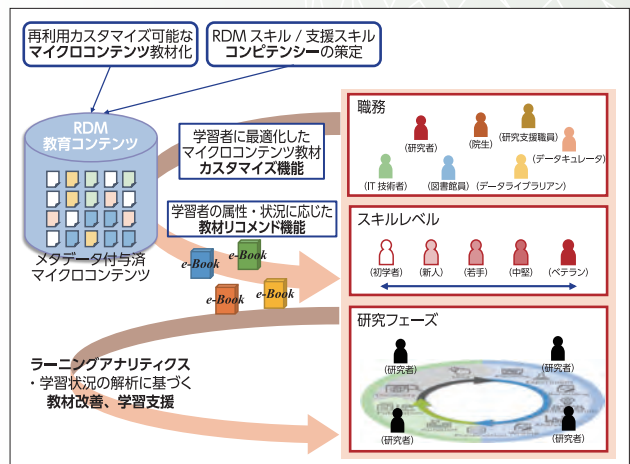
再利用カスタマイズ可能な
マイクロコンテンツ教材化

RDM スキル / 支援スキル
コンピテンシーの策定

RDM
教育コンテンツ

メタデータ付与済
マイクロコンテンツ

学習者に最適化した
マイクロコンテンツ教材
カスタマイズ機能

学習者の属性・状況に応じた
教材リコメンド機能

e-Book
e-Book
e-Book
e-Book

職務

(研究者)
(院生)
(研究支援職員)
(データキュレータ)
(IT 技術者)
(図書館員)
(データライブラリアン)

スキルレベル

(初学者)
(新人)
(若手)
(中堅)
(ベテラン)

研究フェーズ

(研究者)
(研究者)
(研究者)
(研究者)

ラーニングアナリティクス
・学習状況の解析に基づく
教材改善、学習支援